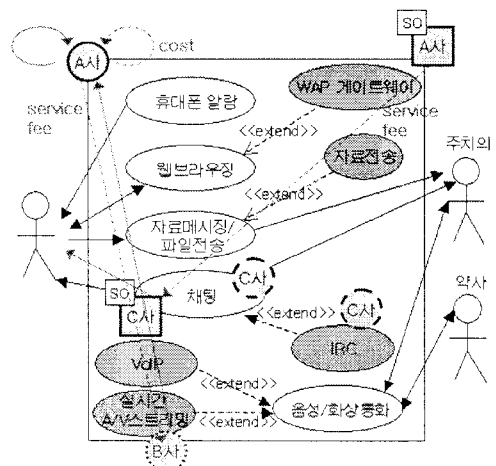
A사
cost
SO
A사
휴대폰 알람
WAP 게이트웨이
service fee
service fee
<<extend>>
웹브라우징
자료전송
주치의
<<extend>>
자료메시징/파일전송
SO
C사
채팅
C사
<<extend>>
C사
약사
IRC
VoIP
<<extend>>
실시간 A/V스트리밍
<<extend>>
음성/화상 통화
B사